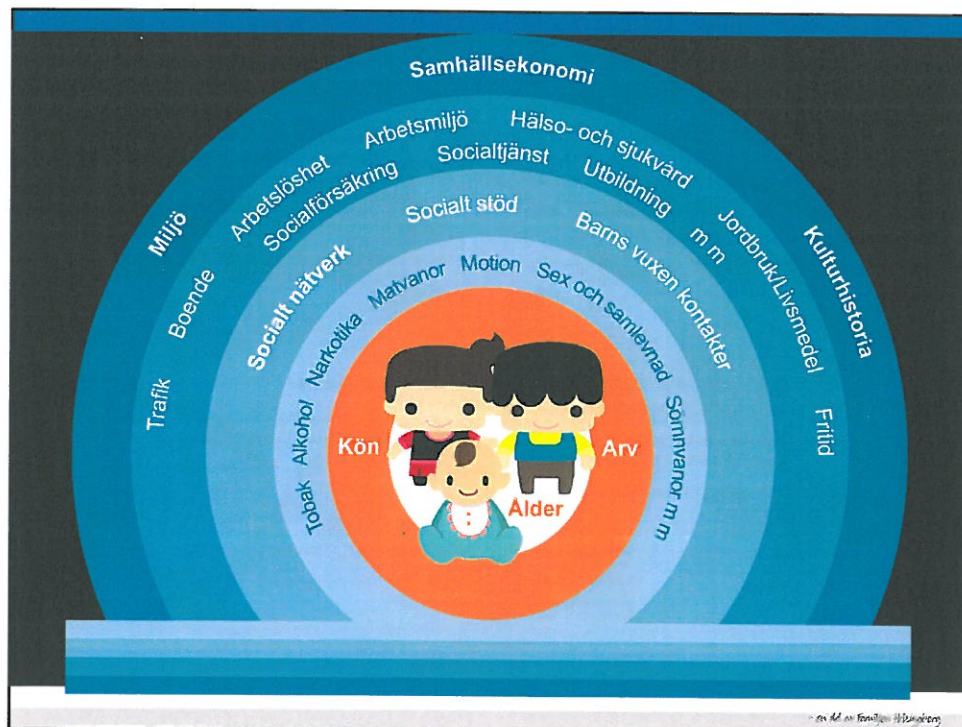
Samhällsekonomi

Miljö
Kulturhistoria
Trafik
Boende
Arbetslöshet
Arbetsmiljö
Hälso- och sjukvård
Jordbruk/Livsmedel
Fritid
Socialförsäkring
Socialtjänst
Utbildning
m m

Socialt nätverk
Socialt stöd
Barns vuxen kontakter

Tobak
Alkohol
Narkotika
Matvanor
Motion
Sex och samlevnad
Sömnvanor m m

Kön
Arv
Ålder

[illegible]